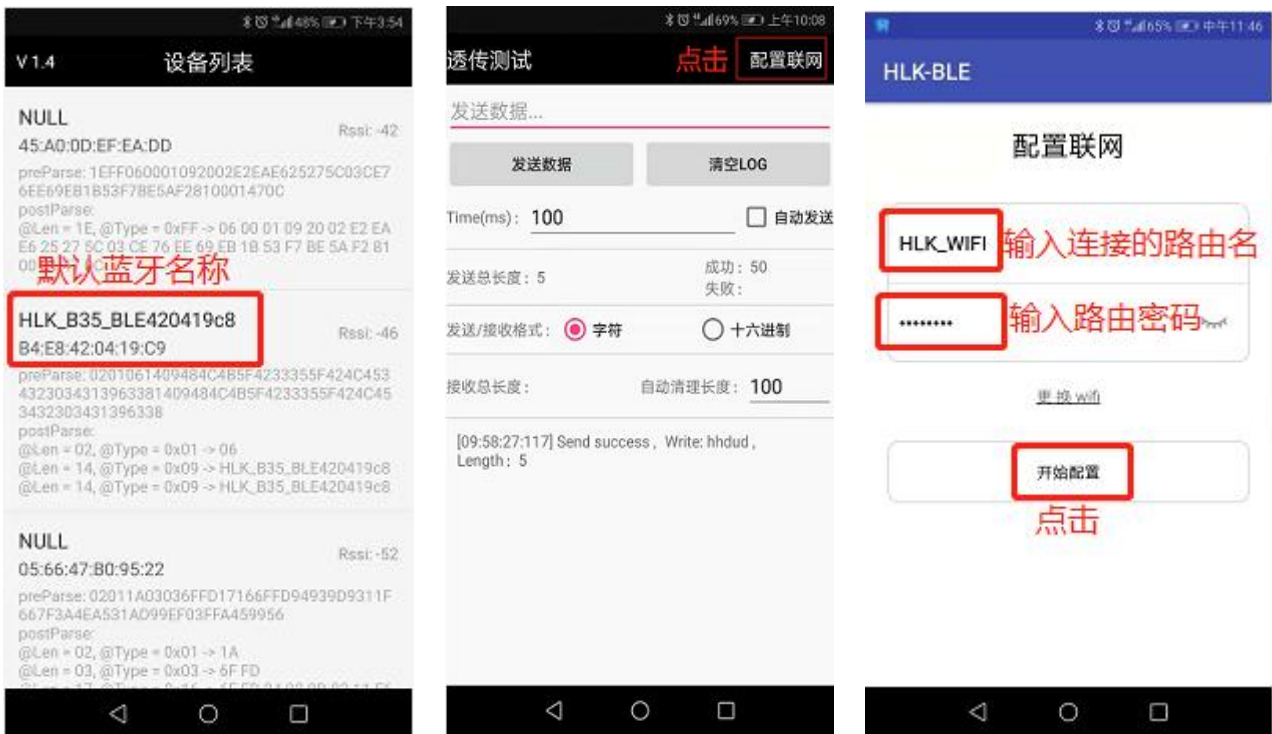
48% 下午3:54

V 1.4 设备列表

NULL
45:A0:0D:EF:EA:DD
Rssi: -42
preParse: 1EFF060001092002E2EAE625275C03CE76EE69EB1B53F7BE5AF2810001470C
postParse:
@Len = 1E, @Type = 0xFF -> 06 00 01 09 20 02 E2 EA E6 25 27 5C 03 CE 76 EE 69 EB 1B 53 F7 BE 5A F2 81 00 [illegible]

默认蓝牙名称

HLK_B35_BLE420419c8
B4:E8:42:04:19:C9
Rssi: -46
preParse: 0201061409484C4B5F4233355F424C45343230343139633814094848C4B5F4233355F424C453432303431396338
postParse:
@Len = 02, @Type = 0x01 -> 06
@Len = 14, @Type = 0x09 -> HLK_B35_BLE420419c8
@Len = 14, @Type = 0x09 -> HLK_B35_BLE420419c8

NULL
05:66:47:B0:95:22
Rssi: -52
preParse: 02011A03036FFD17166FFD94939D9311F667F3A4EA531AD99EF03FFA459956
postParse:
@Len = 02, @Type = 0x01 -> 1A
@Len = 03, @Type = 0x03 -> 6F FD

69% 上午10:08

透传测试 点击 配置联网

发送数据...

发送数据 清空LOG

Time(ms): 100 自动发送

发送总长度: 5 成功: 50 失败:

发送/接收格式: 字符 十六进制

接收总长度: 自动清理长度: 100

[09:58:27:117] Send success, Write: hhdud, Length: 5

65% 中午11:46

HLK-BLE

配置联网

HLK_WIFI 输入连接的路由名

•••••••• 输入路由密码

更换wifi

开始配置

点击